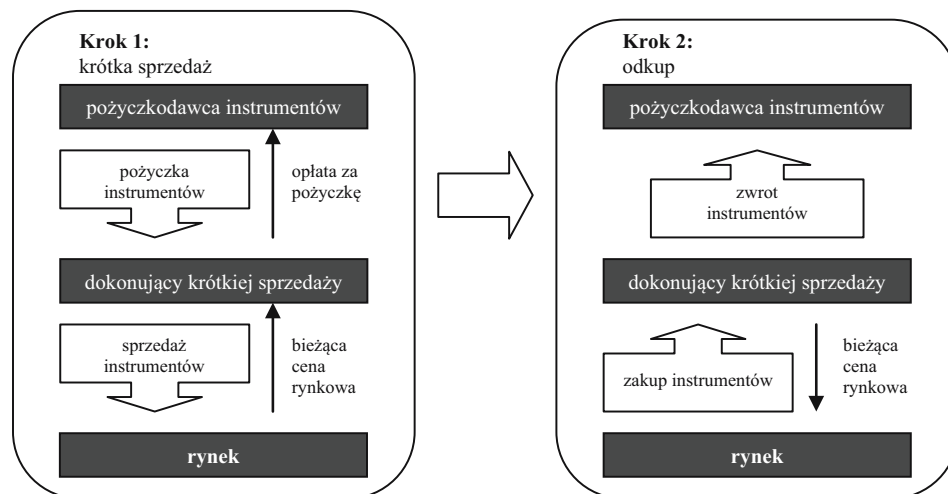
**Krok 1:**
krótka sprzedaż

pożyczkodawca instrumentów

pożyczka instrumentów

opłata za pożyczkę

dokonujący krótkiej sprzedaży

sprzedaż instrumentów

bieżąca cena rynkowa

**rynek**

**Krok 2:**
odkup

pożyczkodawca instrumentów

zwrot instrumentów

dokonujący krótkiej sprzedaży

zakup instrumentów

bieżąca cena rynkowa

**rynek**